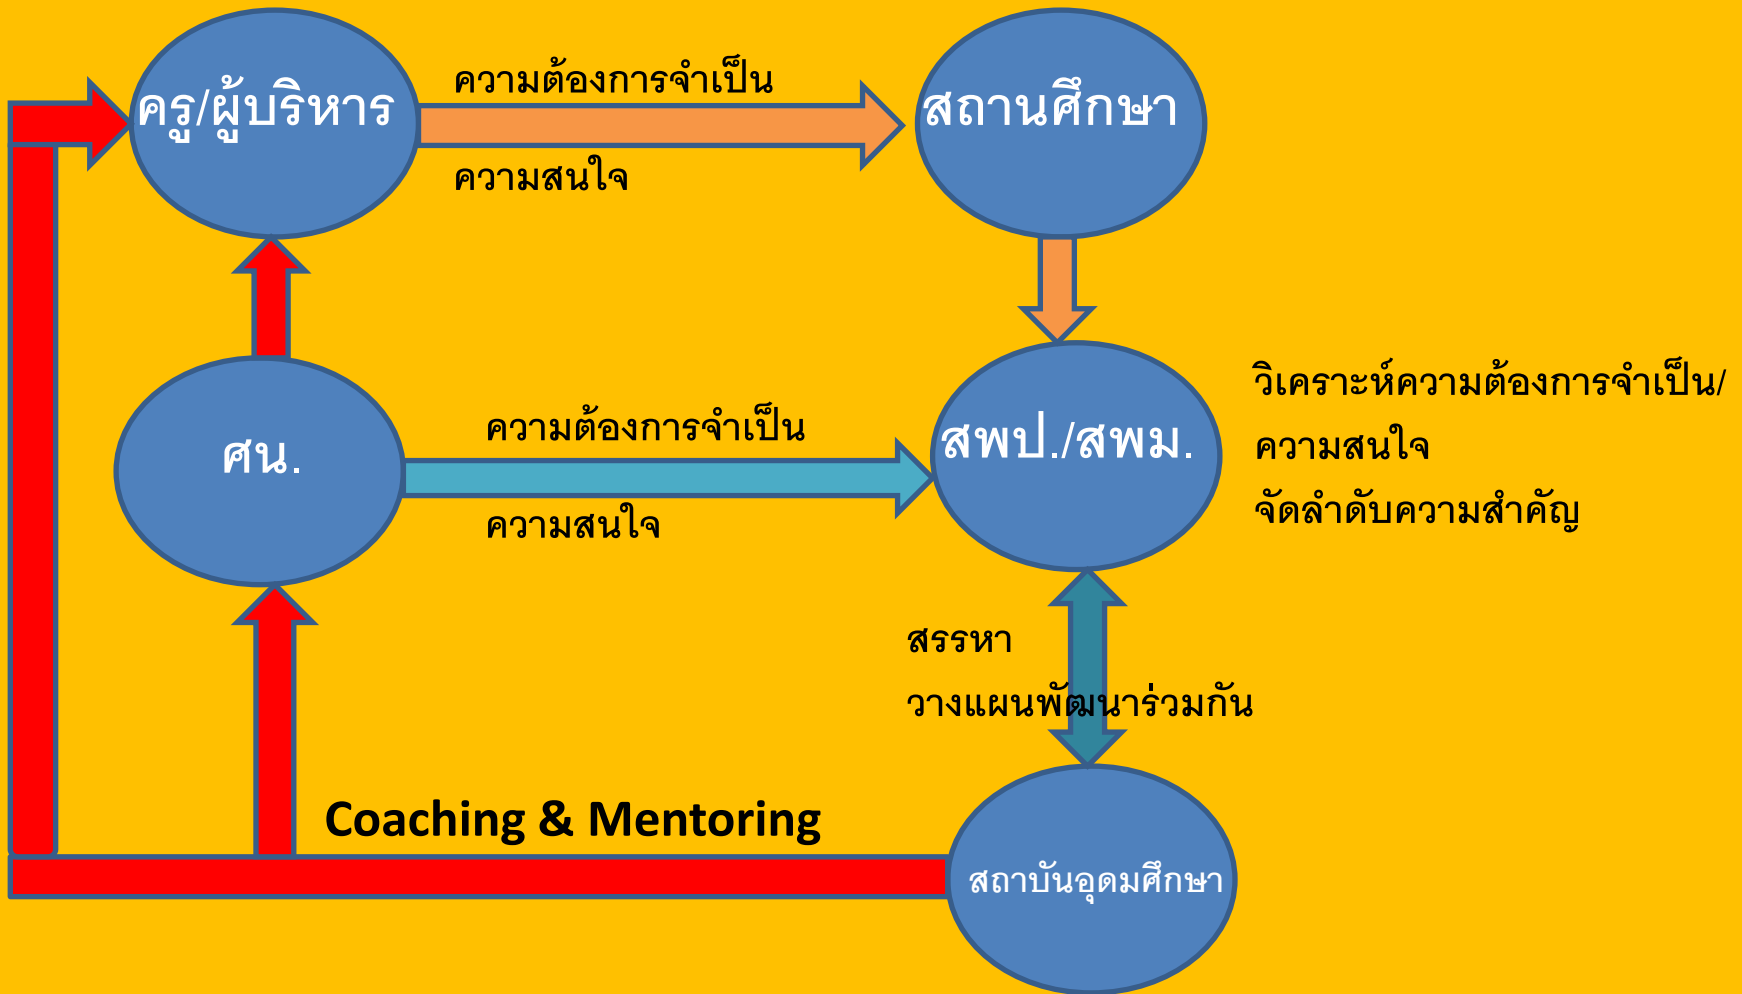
ครู/ผู้บริหาร

ความต้องการจำเป็น

ความสนใจ

สถานศึกษา

ศน.

ความต้องการจำเป็น

ความสนใจ

สพป./สพม.

วิเคราะห์ความต้องการจำเป็น/

ความสนใจ

จัดลำดับความสำคัญ

สรรหา

วางแผนพัฒนาร่วมกัน

Coaching & Mentoring

สถาบันอุดมศึกษา